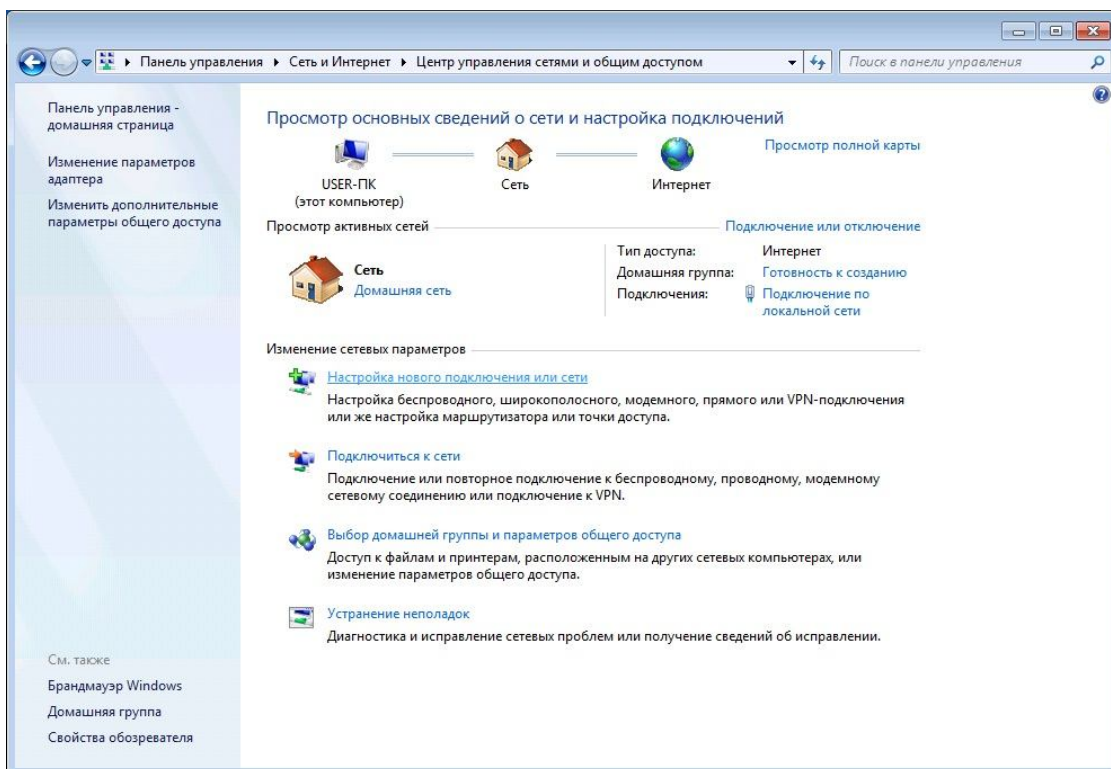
Панель управления ▸ Сеть и Интернет ▸ Центр управления сетями и общим доступом

Поиск в панели управления

Панель управления - домашняя страница

Изменение параметров адаптера

Изменить дополнительные параметры общего доступа

Просмотр основных сведений о сети и настройка подключений

Просмотр полной карты

USER-ПК
(этот компьютер)

Сеть

Интернет

Просмотр активных сетей

Подключение или отключение

Сеть
Домашняя сеть

| Тип доступа: | Интернет |
|---|---|
| Домашняя группа: | Готовность к созданию |
| Подключения: | Подключение по локальной сети |

Изменение сетевых параметров

Настройка нового подключения или сети
Настройка беспроводного, широкополосного, модемного, прямого или VPN-подключения или же настройка маршрутизатора или точки доступа.

Подключиться к сети
Подключение или повторное подключение к беспроводному, проводному, модемному сетевому соединению или подключение к VPN.

Выбор домашней группы и параметров общего доступа
Доступ к файлам и принтерам, расположенным на других сетевых компьютерах, или изменение параметров общего доступа.

Устранение неполадок
Диагностика и исправление сетевых проблем или получение сведений об исправлении.

См. также
Брандмауэр Windows
Домашняя группа
Свойства обозревателя